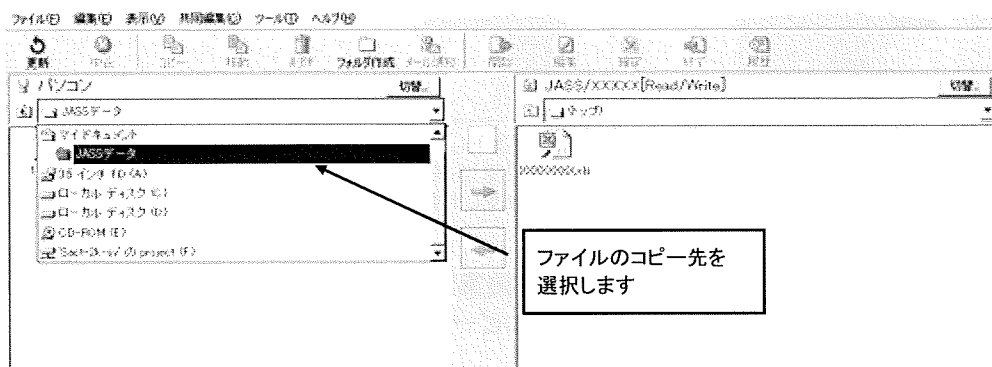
ファイル(F) 編集(E) 表示(V) 共同編集(C) ツール(T) ヘルプ(H)

更新 中止 コピー 貼付 削除 フォルダ作成 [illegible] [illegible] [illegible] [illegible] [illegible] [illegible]

パソコン 切替

JASSデータ

マイドキュメント
JASSデータ
3.5インチ FD (A:)
ローカル ディスク (C:)
ローカル ディスク (D:)
CD-ROM (E:)
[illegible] の project (F:)

JASS/XXXXX[Read/Write] 切替

トップ

XXXXXXX.xls

ファイルのコピー先を選択します